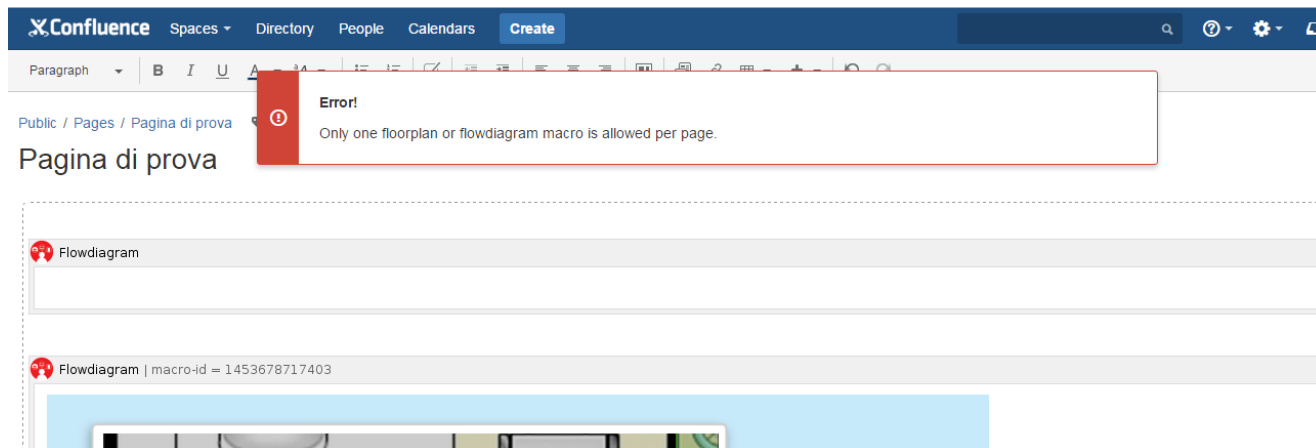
Confluence Spaces Directory People Calendars Create

Paragraph B I U

Public / Pages / Pagina di prova

Pagina di prova

Error!

Only one floorplan or flowdiagram macro is allowed per page.

Flowdiagram

Flowdiagram | macro-id = 1453678717403